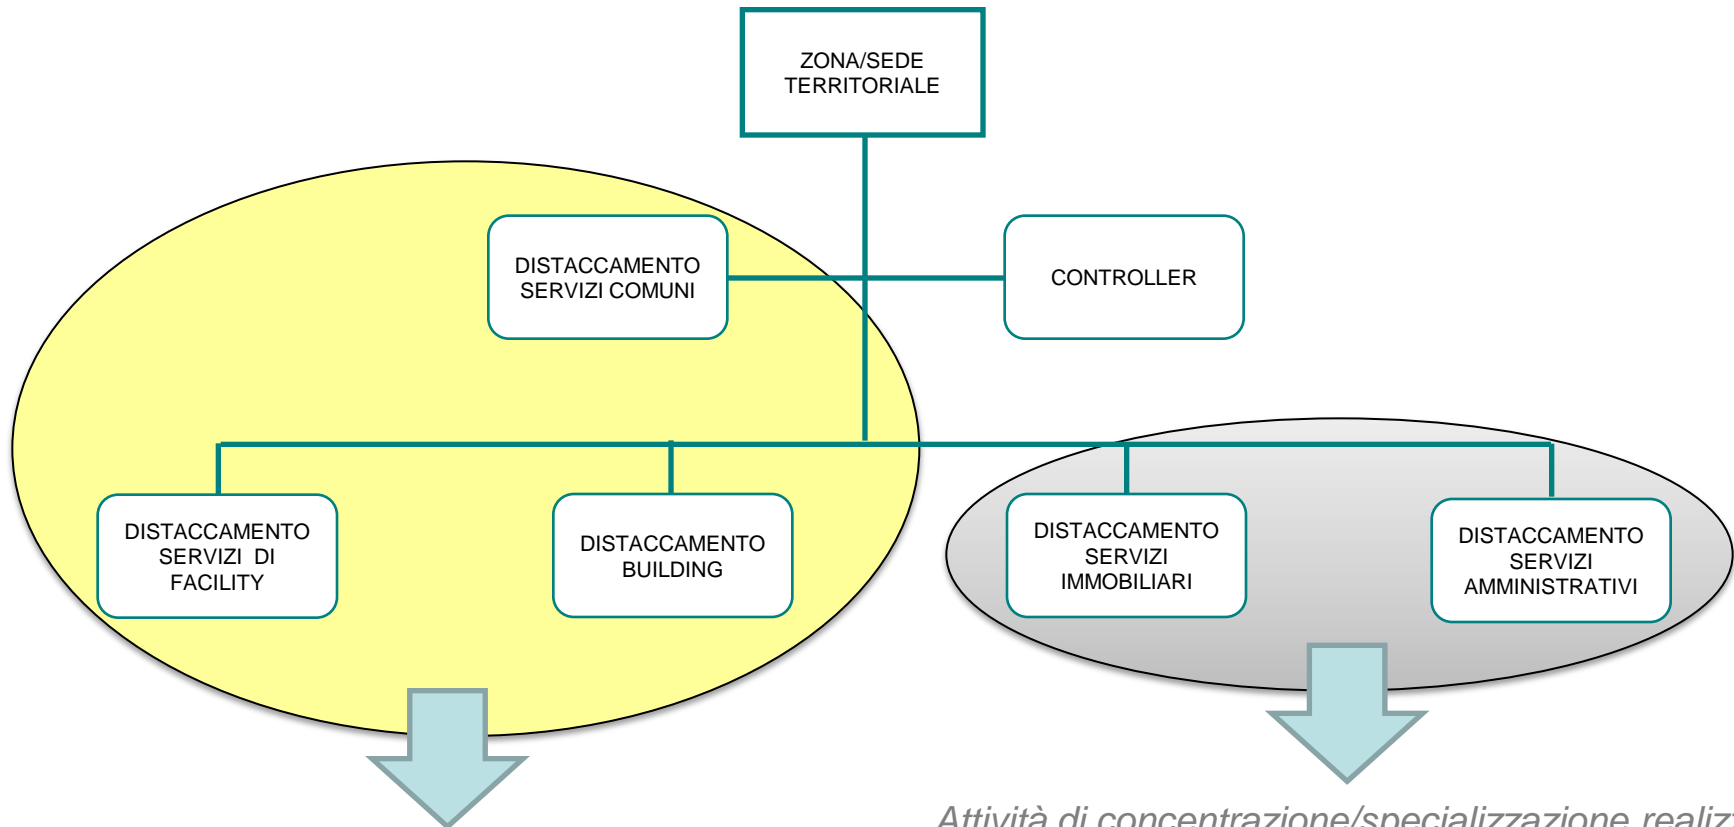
ZONA/SEDE TERRITORIALE

DISTACCAMENTO SERVIZI COMUNI

CONTROLLER

DISTACCAMENTO SERVIZI DI FACILITY

DISTACCAMENTO BUILDING

DISTACCAMENTO SERVIZI IMMOBILIARI

DISTACCAMENTO SERVIZI AMMINISTRATIVI

Attività di concentrazione/specializzazione realiz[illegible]